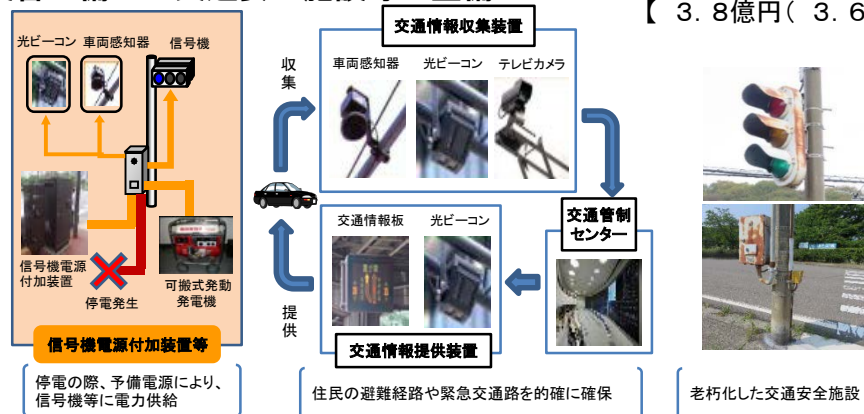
【 3.8億円（ 3.6

光ビーコン
車両感知器
信号機
信号機電源付加装置
停電発生
可搬式発動発電機
信号機電源付加装置等
停電の際、予備電源により、信号機等に電力供給

収集
交通情報収集装置
車両感知器
光ビーコン
テレビカメラ
交通管制センター
交通情報板
光ビーコン
提供
交通情報提供装置
住民の避難経路や緊急交通路を的確に確保

老朽化した交通安全施設